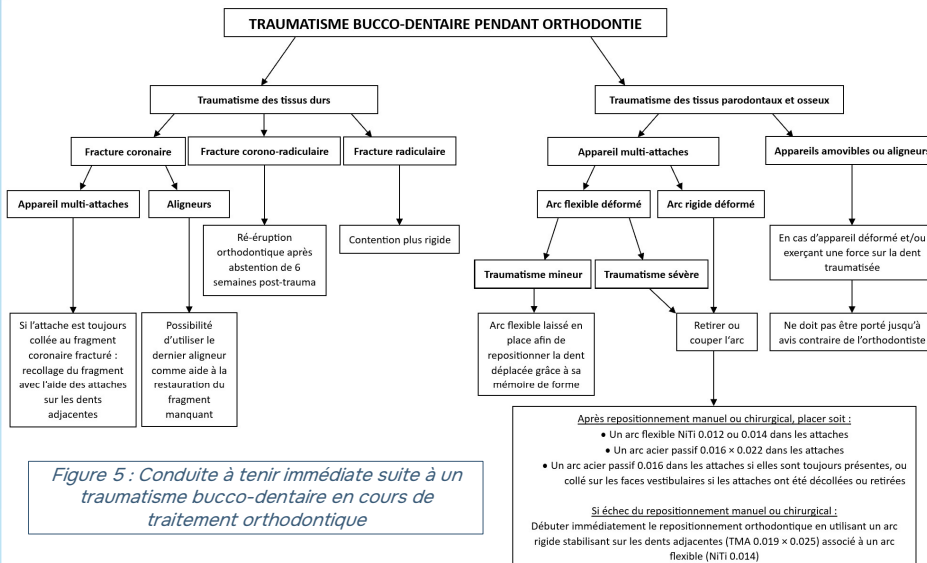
TRAUMATISME BUCCO-DENTAIRE PENDANT ORTHODONTIE

Traumatisme des tissus durs

Fracture coronaire

Appareil multi-attaches

Si l'attache est toujours collée au fragment coronaire fracturé : recollage du fragment avec l'aide des attaches sur les dents adjacentes

Aligneurs

Possibilité d'utiliser le dernier aligneur comme aide à la restauration du fragment manquant

Fracture corono-radiculaire

Ré-éruption orthodontique après abstention de 6 semaines post-trauma

Fracture radiculaire

Contention plus rigide

Traumatisme des tissus parodontaux et osseux

Appareil multi-attaches

Arc flexible déformé

Traumatisme mineur

Arc flexible laissé en place afin de repositionner la dent déplacée grâce à sa mémoire de forme

Traumatisme sévère

Arc rigide déformé

Retirer ou couper l'arc

Appareils amovibles ou aligneurs

En cas d'appareil déformé et/ou exerçant une force sur la dent traumatisée

Ne doit pas être porté jusqu'à avis contraire de l'orthodontiste

Après repositionnement manuel ou chirurgical, placer soit :
• Un arc flexible NiTi 0.012 ou 0.014 dans les attaches
• Un arc acier passif 0.016 × 0.022 dans les attaches
• Un arc acier passif 0.016 dans les attaches si elles sont toujours présentes, ou collé sur les faces vestibulaires si les attaches ont été décollées ou retirées

Si échec du repositionnement manuel ou chirurgical :
Débuter immédiatement le repositionnement orthodontique en utilisant un arc rigide stabilisant sur les dents adjacentes (TMA 0.019 × 0.025) associé à un arc flexible (NiTi 0.014)

Figure 5 : Conduite à tenir immédiate suite à un traumatisme bucco-dentaire en cours de traitement orthodontique